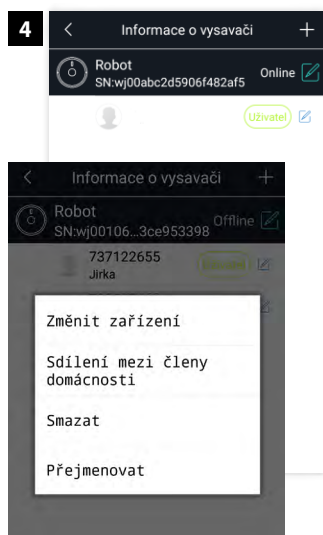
4

<

Informace o vysavači

+

Robot

SN:wj00abc2d5906f482af5

Online

Uživatel

<

Informace o vysavači

+

Robot

SN:wj00106...3ce953398

Offline

737122655

Jirka

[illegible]

Změnit zařízení

Sdílení mezi členy domácnosti

Smazat

Přejmenovat